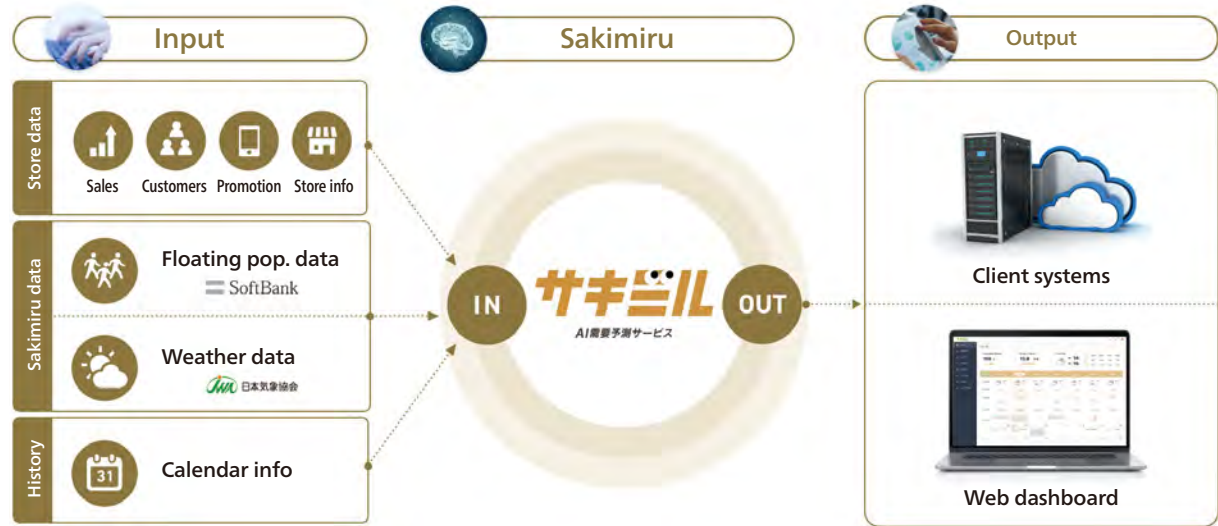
Input

Sakimiru

Output

Store data

Sales

Customers

Promotion

Store info

Sakimiru data

Floating pop. data

SoftBank

Weather data

日本気象協会

History

31

Calendar info

IN

サキミル

AI需要予測サービス

OUT

Client systems

Web dashboard